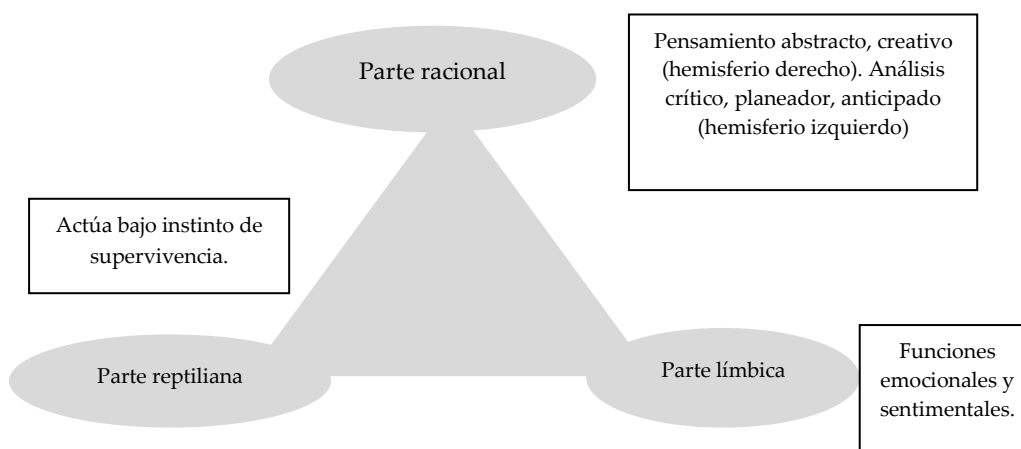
Parte racional

Pensamiento abstracto, creativo (hemisferio derecho). Análisis crítico, planeador, anticipado (hemisferio izquierdo)

Actúa bajo instinto de supervivencia.

Parte reptiliana

Parte límbica

Funciones emocionales y sentimentales.